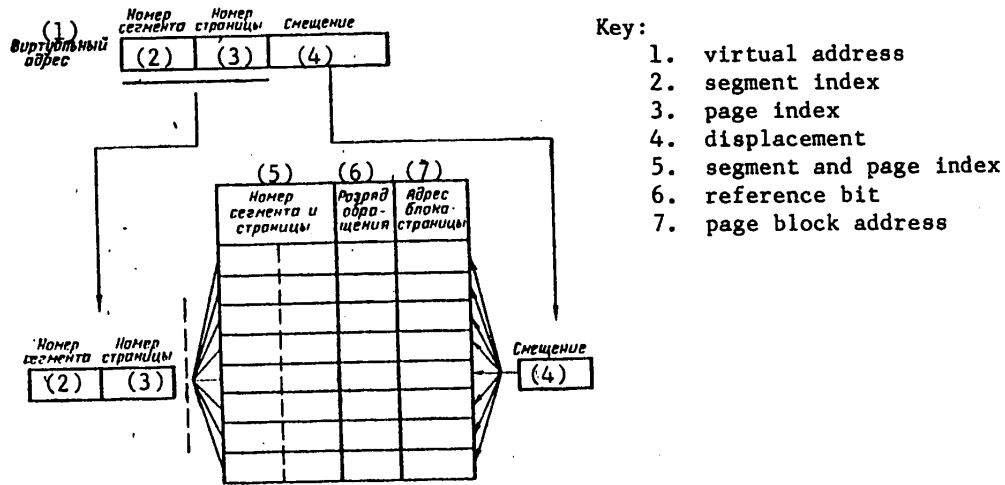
(1) Виртуальный адрес

Номер сегмента | Номер страницы | Смещение
(2) | (3) | (4)

| (5) Номер сегмента и страницы | (6) Разряд обращения | (7) Адрес блока страницы |
|---|---|---|
| | | |
| | | |
| | | |
| | | |
| | | |
| | | |
| | | |
| | | |

Номер сегмента | Номер страницы
(2) | (3)

Смещение
(4)

Key:
1. virtual address
2. segment index
3. page index
4. displacement
5. segment and page index
6. reference bit
7. page block address